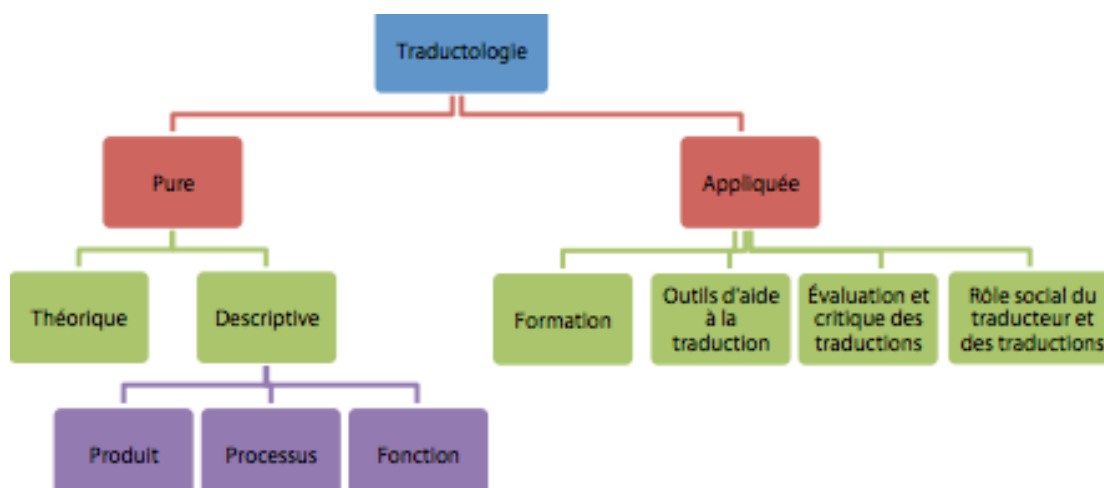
Traductologie

Pure

Appliquée

Théorique

Descriptive

Formation

Outils d'aide à la traduction

Évaluation et critique des traductions

Rôle social du traducteur et des traductions

Produit

Processus

Fonction